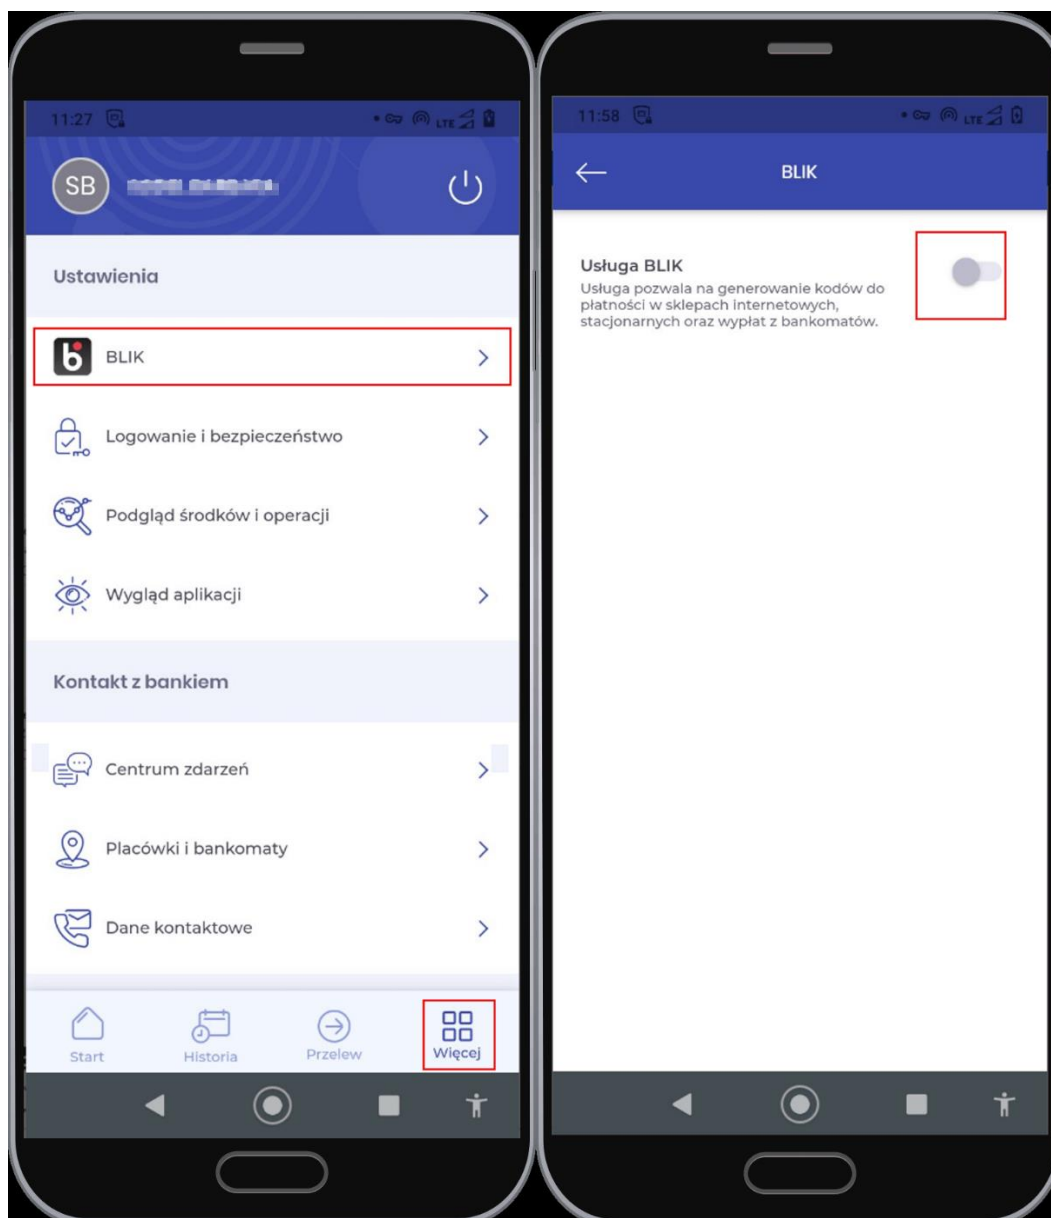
11:27

SB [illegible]

Ustawienia

BLIK

Logowanie i bezpieczeństwo

Podgląd środków i operacji

Wygląd aplikacji

Kontakt z bankiem

Centrum zdarzeń

Placówki i bankomaty

Dane kontaktowe

Start

Historia

Przelew

Więcej

11:58

BLIK

Usługa BLIK

Usługa pozwala na generowanie kodów do płatności w sklepach internetowych, stacjonarnych oraz wypłat z bankomatów.